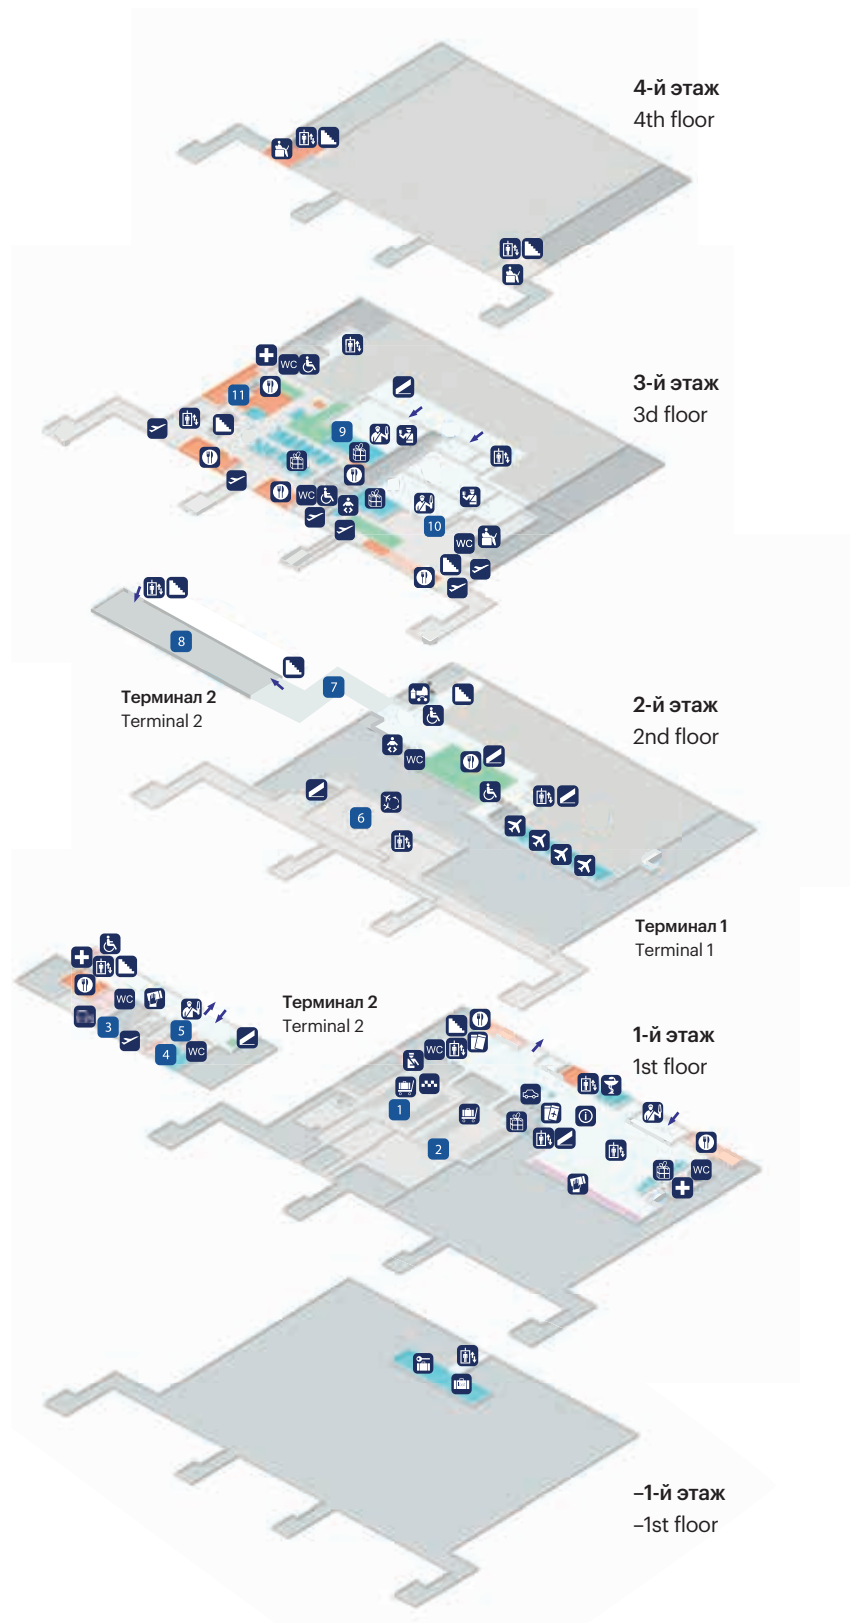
4-й этаж
4th floor

WC

11

9

10

WC

WC

3-й этаж
3d floor

8

Терминал 2
Terminal 2

7

WC

6

2-й этаж
2nd floor

Терминал 1
Terminal 1

WC

3

5

4

WC

Терминал 2
Terminal 2

WC

1

2

WC

1-й этаж
1st floor

–1-й этаж
–1st floor